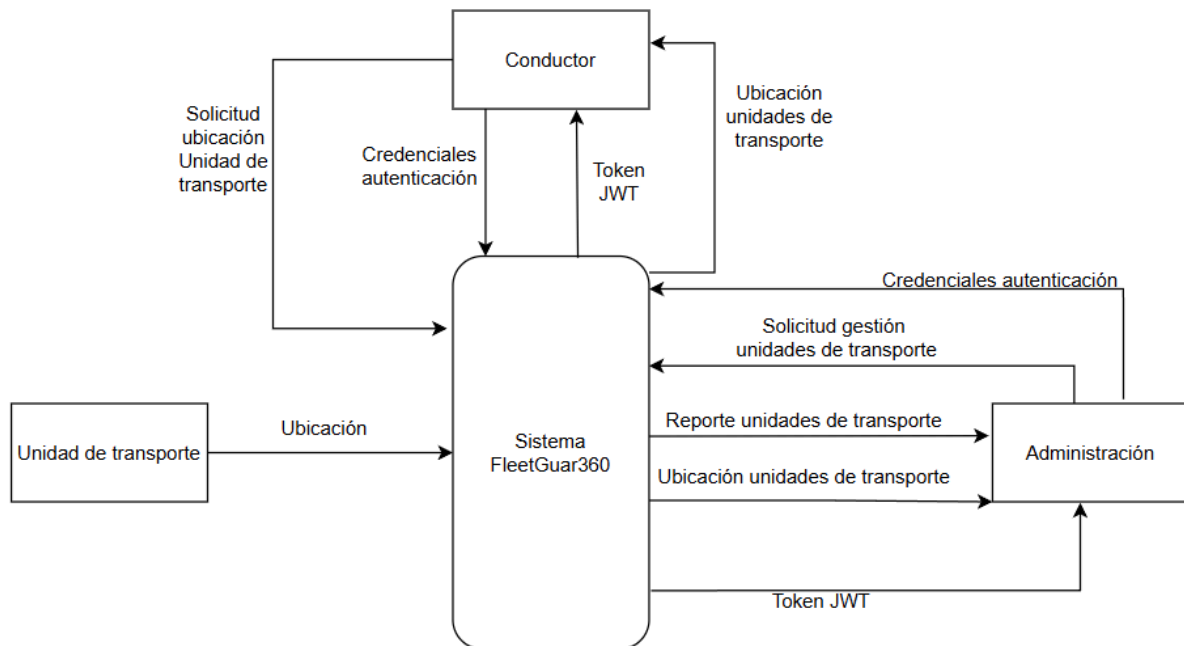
Conductor

Solicitud ubicación Unidad de transporte

Credenciales autenticación

Token JWT

Ubicación unidades de transporte

Credenciales autenticación

Solicitud gestión unidades de transporte

Unidad de transporte

Ubicación

Sistema FleetGuar360

Reporte unidades de transporte

Ubicación unidades de transporte

Administración

Token JWT